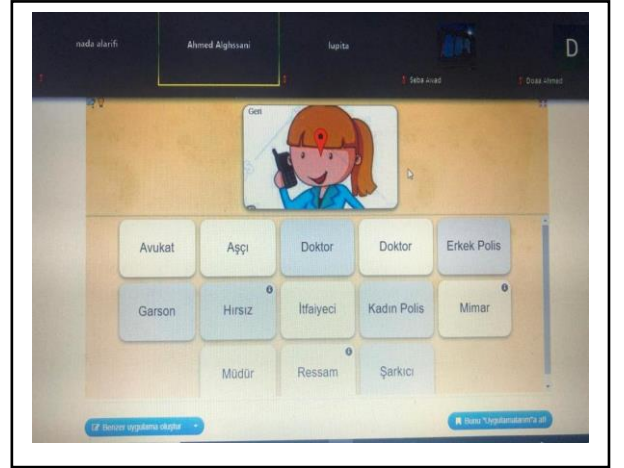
nada alarifi
Ahmed Alghssani
lupita
Seba Avad
Doaa Ahmed
D

Geri

| Avukat | Aşçı | Doktor | Doktor | Erkek Polis |
|---|---|---|---|---|
| Garson | Hırsız | İtfaiyeci | Kadın Polis | Mimar |
| | Müdür | Ressam | Şarkıcı | |

Benzer uygulama oluştur
Bunu "Uygulamalarım"a al